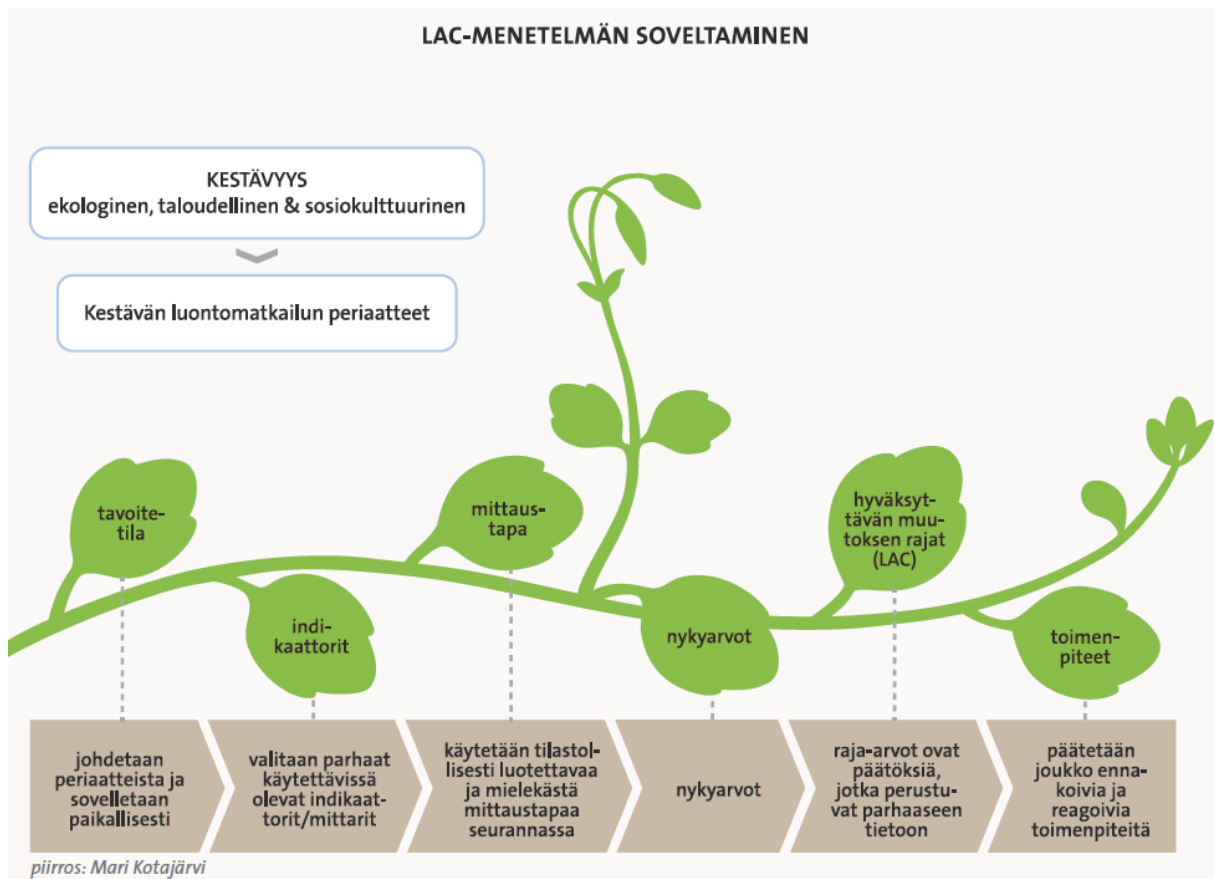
LAC-MENETELMÄN SOVELTAMINEN

KESTÄVYYS
ekologinen, taloudellinen & sosiokulttuurinen

Kestävän luontomatkailun periaatteet

tavoitetila

indikaattorit

mittaustapa

nykyarvot

hyväksyttävän muutoksen rajat (LAC)

toimenpiteet

johdetaan periaatteista ja sovelletaan paikallisesti

valitaan parhaat käytettävissä olevat indikaattorit/mittarit

käytetään tilastollisesti luotettavaa ja mielekästä mittaustapaa seurannassa

nykyarvot

raja-arvot ovat päätöksiä, jotka perustuvat parhaaseen tietoon

päätetään joukko ennakoivia ja reagoivia toimenpiteitä

piirros: Mari Kotajärvi